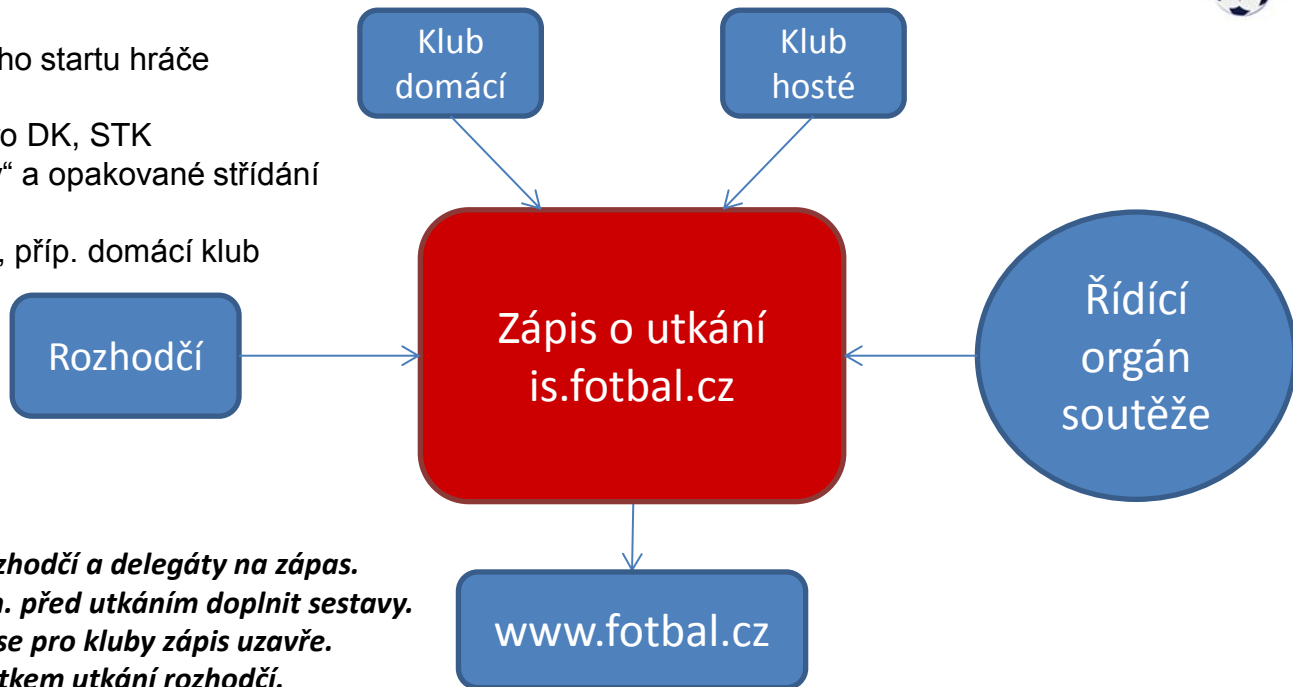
ho startu hráče

o DK, STK
" a opakované střídání

, příp. domácí klub

Klub domácí

Klub hosté

Rozhodčí

Zápis o utkání is.fotbal.cz

Řídící orgán soutěže

www.fotbal.cz

zhodčí a delegáty na zápas.
n. před utkáním doplnit sestavy.
se pro kluby zápis uzavře.
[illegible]tkem utkání rozhodčí.